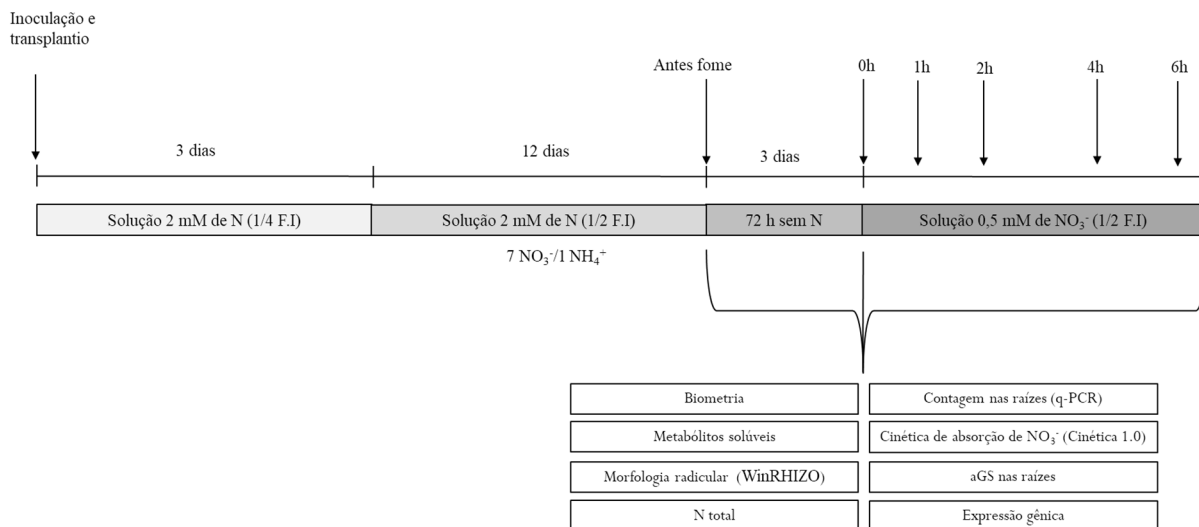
Inoculação e transplantio

Antes fome

0h

1h

2h

4h

6h

3 dias

12 dias

3 dias

Solução 2 mM de N (1/4 F.I)

Solução 2 mM de N (1/2 F.I)

72 h sem N

Solução 0,5 mM de $NO_3^-$ (1/2 F.I)

7 $NO_3^-$/1 $NH_4^+$

Biometria

Contagem nas raízes (q-PCR)

Metabólitos solúveis

Cinética de absorção de $NO_3^-$ (Cinética 1.0)

Morfologia radicular (WinRHIZO)

aGS nas raízes

N total

Expressão gênica